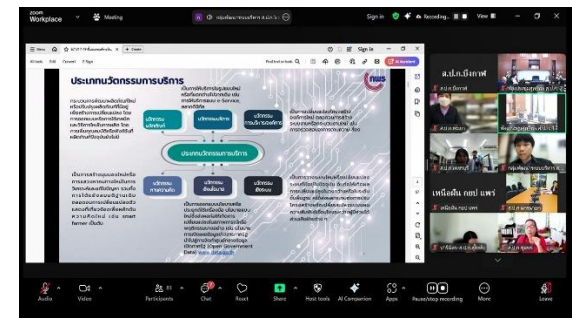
zoom Workplace

Meeting

Sign in

Recording...

View

ประเภทนวัตกรรมการบริการ

ประเภทนวัตกรรมการบริการ

บริการแบบดั้งเดิม

นวัตกรรมการบริการ

ส.ป.ก.ยโสธร

เหนือดิน กอป แพร่

Audio

Video

Participants

Chat

React

Share

Host tools

AI Companion

Apps

Pause/stop recording

More

Leave